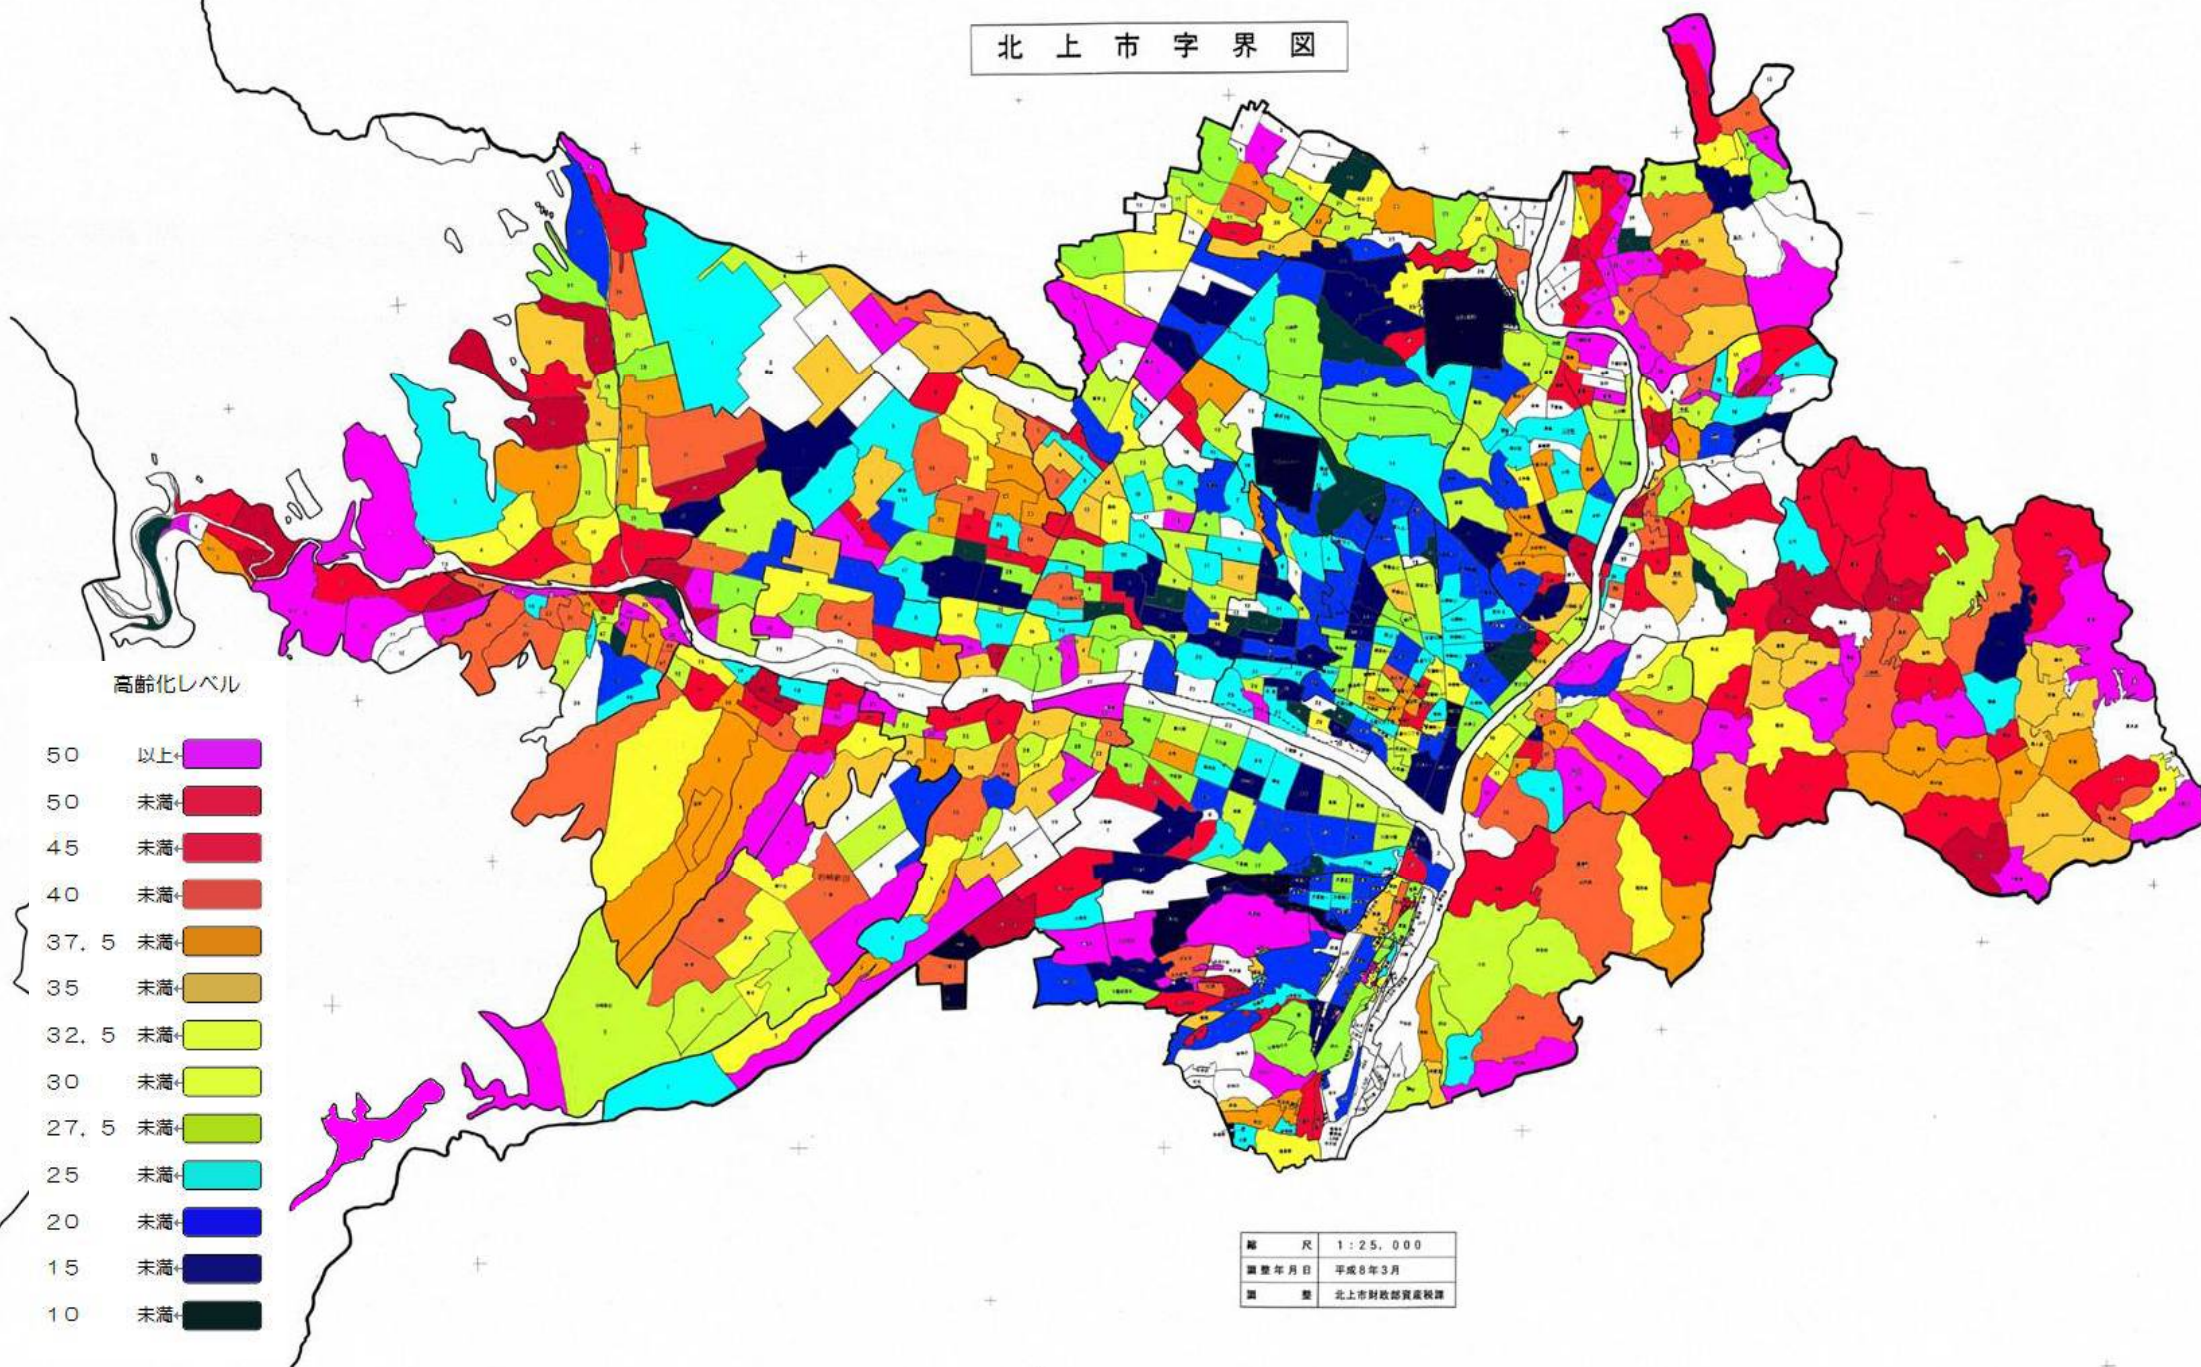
北上市字界図

高齢化レベル

50 以上
50 未満
45 未満
40 未満
37.5 未満
35 未満
32.5 未満
30 未満
27.5 未満
25 未満
20 未満
15 未満
10 未満

| 縮 尺 | 1:25,000 |
|---|---|
| 調整年月日 | 平成8年3月 |
| 調 整 | 北上市財政部資産税課 |